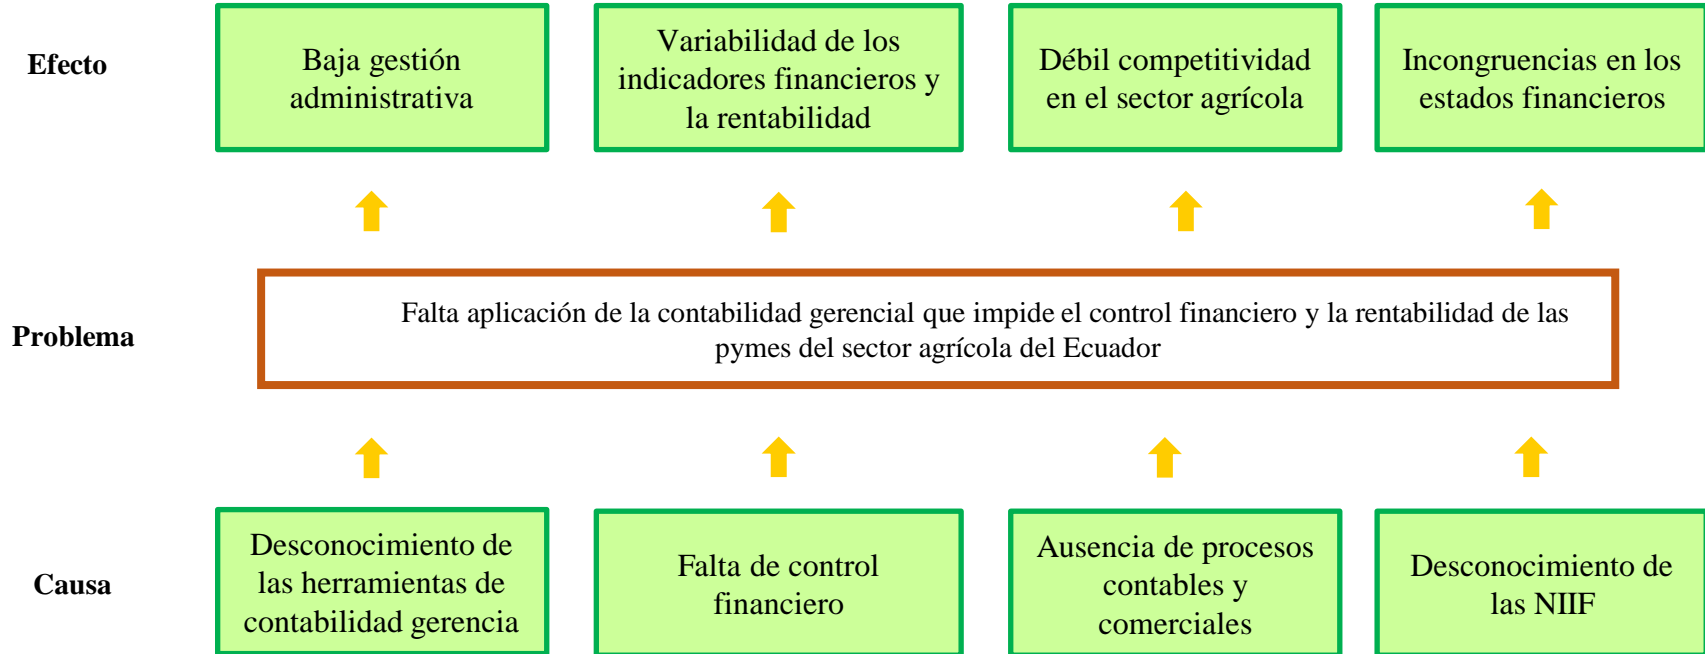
Efecto

Baja gestión administrativa

Variabilidad de los indicadores financieros y la rentabilidad

Débil competitividad en el sector agrícola

Incongruencias en los estados financieros

Problema

Falta aplicación de la contabilidad gerencial que impide el control financiero y la rentabilidad de las pymes del sector agrícola del Ecuador

Causa

Desconocimiento de las herramientas de contabilidad gerencia

Falta de control financiero

Ausencia de procesos contables y comerciales

Desconocimiento de las NIIF